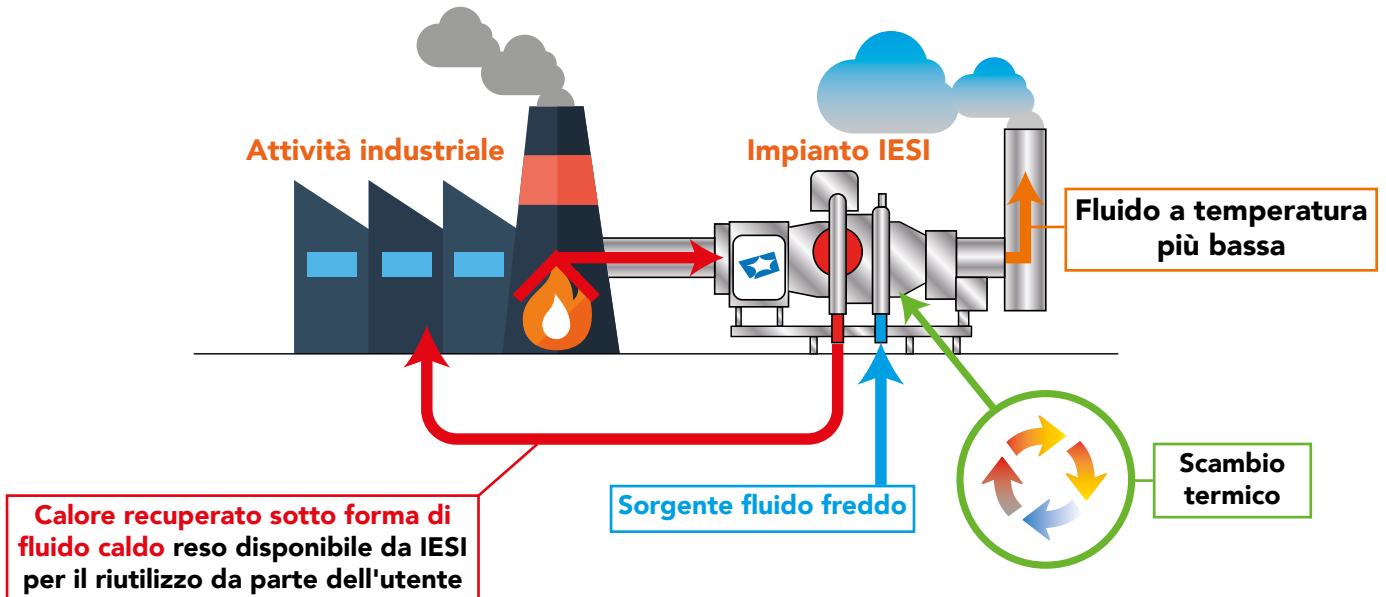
Attività industriale

Impianto IESI

Fluido a temperatura più bassa

Scambio termico

Sorgente fluido freddo

Calore recuperato sotto forma di fluido caldo reso disponibile da IESI per il riutilizzo da parte dell'utente